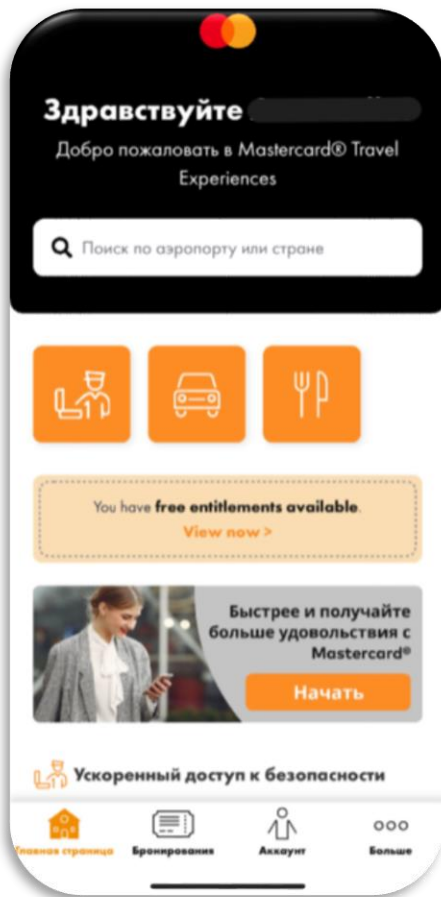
Здравствуйте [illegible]

Добро пожаловать в Mastercard® Travel Experiences

Поиск по аэропорту или стране

You have free entitlements available.

View now >

Быстрее и получайте больше удовольствия с Mastercard®

Начать

Ускоренный доступ к безопасности

Главная страница Бронирования Аккаунт Больше